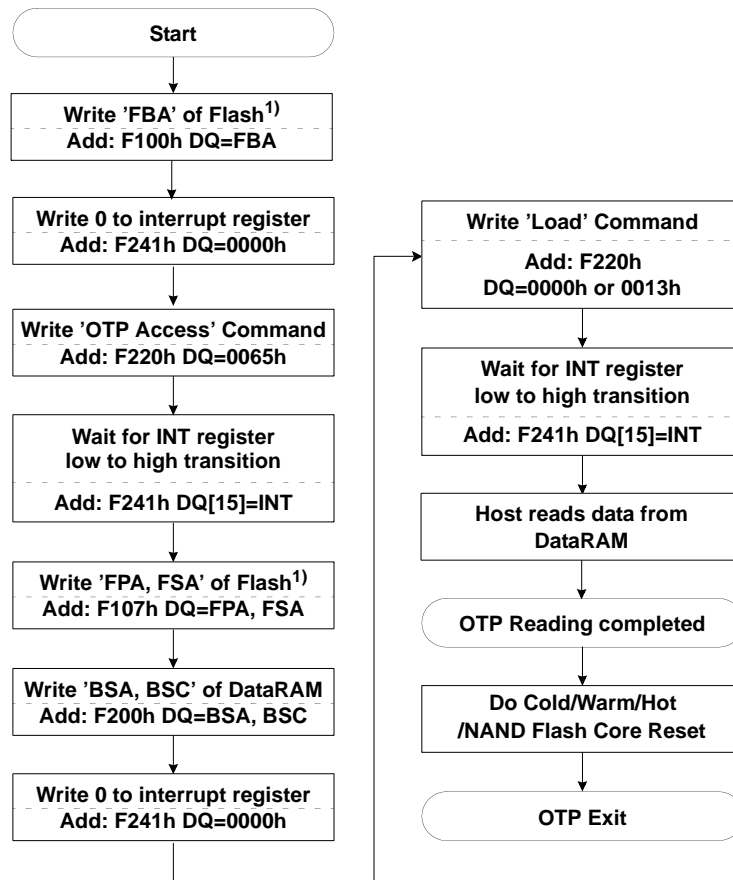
Start

Write 'FBA' of Flash$^{1)}$
Add: F100h DQ=FBA

Write 0 to interrupt register
Add: F241h DQ=0000h

Write 'OTP Access' Command
Add: F220h DQ=0065h

Wait for INT register
low to high transition
Add: F241h DQ[15]=INT

Write 'FPA, FSA' of Flash$^{1)}$
Add: F107h DQ=FPA, FSA

Write 'BSA, BSC' of DataRAM
Add: F200h DQ=BSA, BSC

Write 0 to interrupt register
Add: F241h DQ=0000h

Write 'Load' Command
Add: F220h
DQ=0000h or 0013h

Wait for INT register
low to high transition
Add: F241h DQ[15]=INT

Host reads data from
DataRAM

OTP Reading completed

Do Cold/Warm/Hot
/NAND Flash Core Reset

OTP Exit